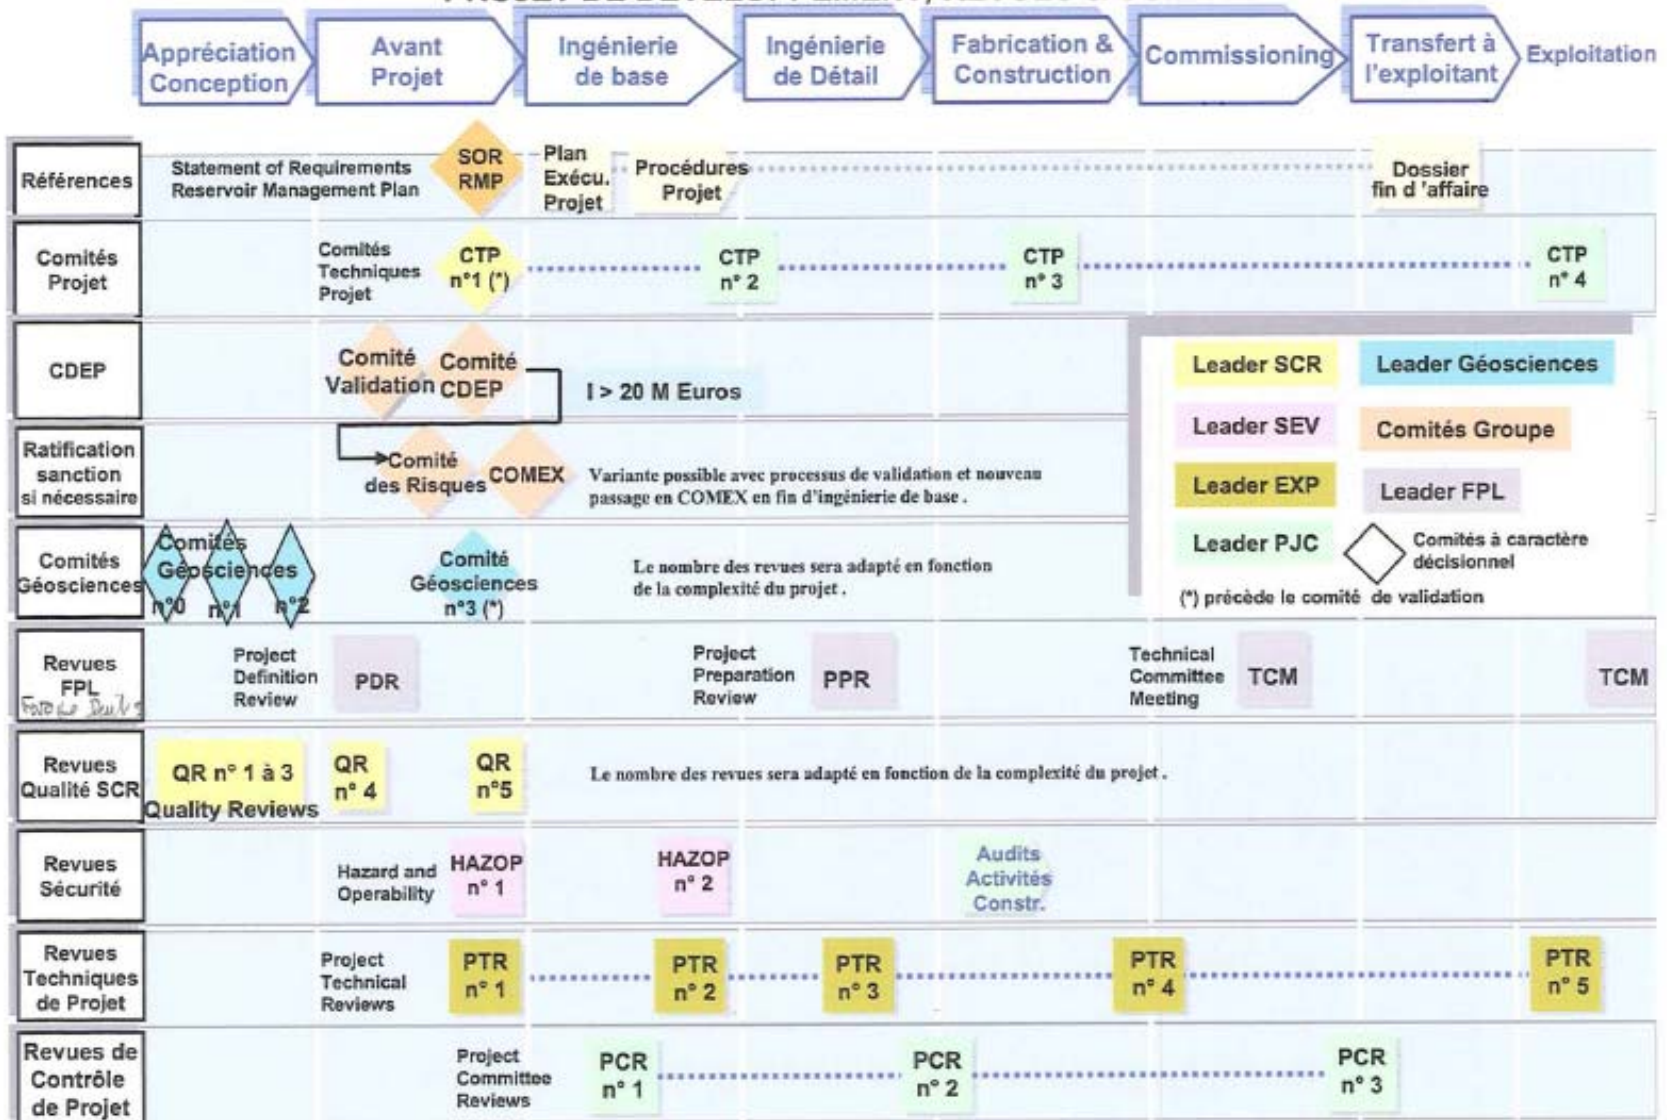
Appréciation Conception | Avant Projet | Ingénierie de base | Ingénierie de Détail | Fabrication & Construction | Commissioning | Transfert à l'exploitant | Exploitation

Références
Statement of Requirements
Reservoir Management Plan
SOR RMP
Plan Exécu. Projet
Procédures Projet
Dossier fin d 'affaire

Comités Projet
Comités Techniques Projet
CTP n°1 (*)
CTP n° 2
CTP n° 3
CTP n° 4

CDEP
Comité Validation
Comité CDEP
I > 20 M Euros

Ratification sanction si nécessaire
Comité des Risques
COMEX
Variante possible avec processus de validation et nouveau passage en COMEX en fin d'ingénierie de base .

Leader SCR
Leader Géosciences
Leader SEV
Comités Groupe
Leader EXP
Leader FPL
Leader PJC
Comités à caractère décisionnel
(*) précède le comité de validation

Comités Géosciences
Comités Géosciences n°0 n°1 n°2
Comité Géosciences n°3 (*)
Le nombre des revues sera adapté en fonction de la complexité du projet .

Revues FPL
Project Definition Review
PDR
Project Preparation Review
PPR
Technical Committee Meeting
TCM
TCM

Revues Qualité SCR
QR n° 1 à 3
Quality Reviews
QR n° 4
QR n°5
Le nombre des revues sera adapté en fonction de la complexité du projet .

Revues Sécurité
Hazard and Operability
HAZOP n° 1
HAZOP n° 2
Audits Activités Constr.

Revues Techniques de Projet
Project Technical Reviews
PTR n° 1
PTR n° 2
PTR n° 3
PTR n° 4
PTR n° 5

Revues de Contrôle de Projet
Project Committee Reviews
PCR n° 1
PCR n° 2
PCR n° 3